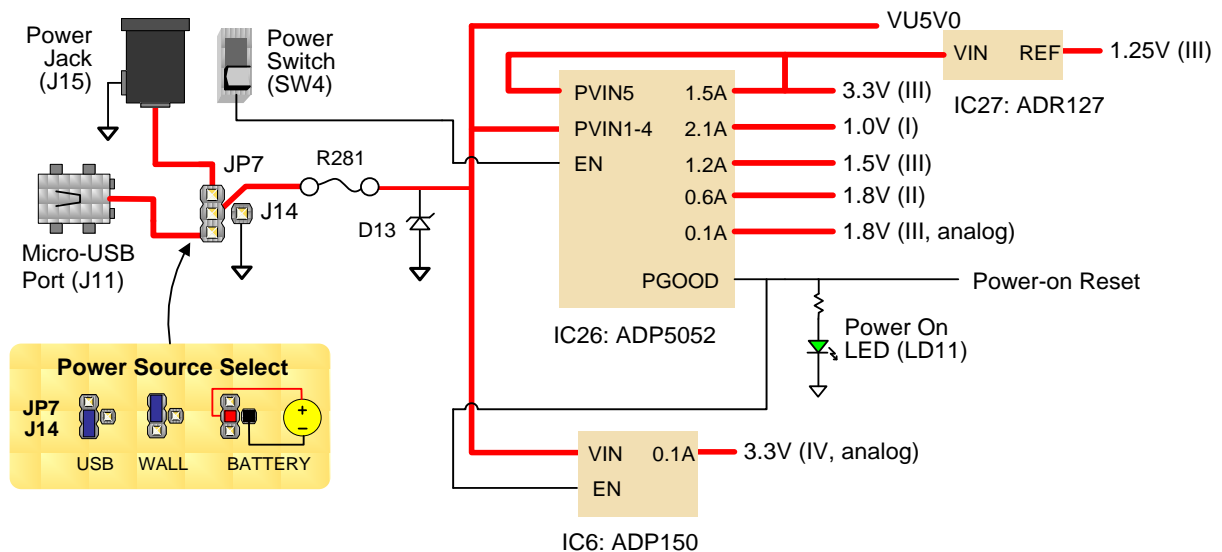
Power Jack (J15)

Power Switch (SW4)

VU5V0

VIN REF

1.25V (III)

IC27: ADR127

PVIN5 1.5A

3.3V (III)

PVIN1-4 2.1A

1.0V (I)

R281

EN 1.2A

1.5V (III)

JP7

0.6A

1.8V (II)

J14

D13

0.1A

1.8V (III, analog)

Micro-USB Port (J11)

PGOOD

Power-on Reset

IC26: ADP5052

Power On LED (LD11)

Power Source Select

JP7 J14

USB WALL BATTERY

+ −

VIN 0.1A

3.3V (IV, analog)

EN

IC6: ADP150